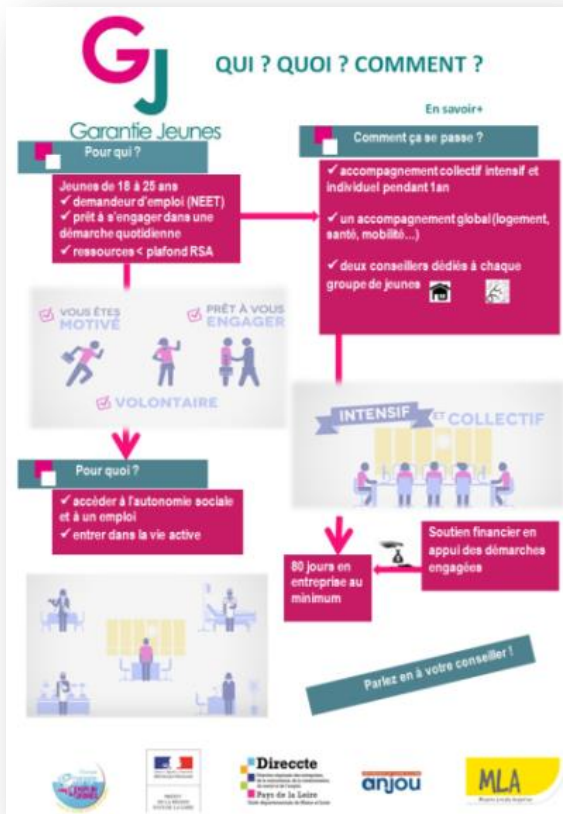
GJ
Garantie Jeunes

QUI ? QUOI ? COMMENT ?

En savoir+

Pour qui ?

Jeunes de 18 à 25 ans
✓ demandeur d'emploi (NEET)
✓ prêt à s'engager dans une démarche quotidienne
✓ ressources < plafond RSA

VOUS ÊTES MOTIVÉ
PRÊT À VOUS ENGAGER
VOLONTAIRE

Comment ça se passe ?

✓ accompagnement collectif intensif et individuel pendant 1an
✓ un accompagnement global (logement, santé, mobilité…)
✓ deux conseillers dédiés à chaque groupe de jeunes

INTENSIF ET COLLECTIF

Pour quoi ?

✓ accéder à l'autonomie sociale et à un emploi
✓ entrer dans la vie active

80 jours en entreprise au minimum

Soutien financier en appui des démarches engagées

Parlez en à votre conseiller !

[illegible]
PRÉFET DE LA RÉGION PAYS DE LA LOIRE
Direccte
Pays de la Loire
anjou
MLA